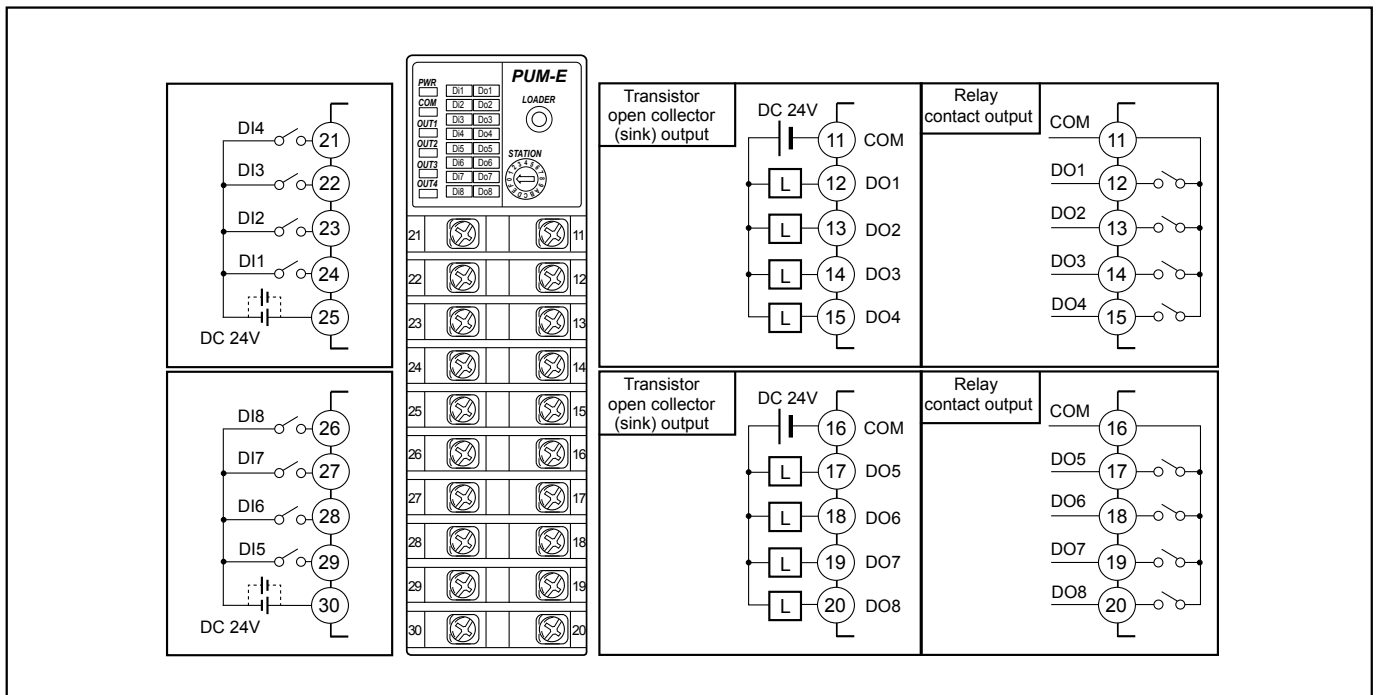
DI4 21
DI3 22
DI2 23
DI1 24
25
DC 24V

DI8 26
DI7 27
DI6 28
DI5 29
30
DC 24V

PWR
COM
OUT1
OUT2
OUT3
OUT4

| DI1 | DO1 |
|---|---|
| DI2 | DO2 |
| DI3 | DO3 |
| DI4 | DO4 |
| DI5 | DO5 |
| DI6 | DO6 |
| DI7 | DO7 |
| DI8 | DO8 |

PUM-E
LOADER
STATION

21 11
22 12
23 13
24 14
25 15
26 16
27 17
28 18
29 19
30 20

Transistor open collector (sink) output
DC 24V
11 COM
L 12 DO1
L 13 DO2
L 14 DO3
L 15 DO4

Relay contact output
COM 11
DO1 12
DO2 13
DO3 14
DO4 15

Transistor open collector (sink) output
DC 24V
16 COM
L 17 DO5
L 18 DO6
L 19 DO7
L 20 DO8

Relay contact output
COM 16
DO5 17
DO6 18
DO7 19
DO8 20